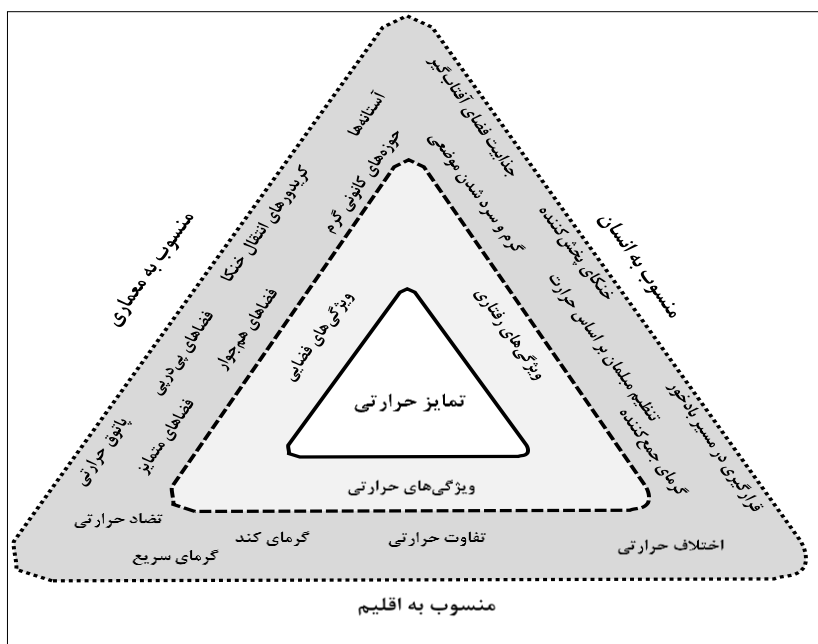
تمایز حرارتی

ویژگی‌های فضایی

ویژگی‌های رفتاری

ویژگی‌های حرارتی

منسوب به معماری

آستانه‌ها
حوزه‌های کانونی گرم
کریدورهای انتقال خنکا
فضاهای هم‌جوار
فضاهای پی‌درپی
فضاهای متمایز
پاتوق حرارتی

منسوب به انسان

جذابیت فضای آفتاب‌گیر
گرم و سرد شدن موضعی
خنکای پخش کننده
تنظیم مبلمان بر اساس حرارت
گرمای جمع کننده
قرارگیری در مسیر بادخور

منسوب به اقلیم

تضاد حرارتی
گرمای سریع
گرمای کند
تفاوت حرارتی
اختلاف حرارتی